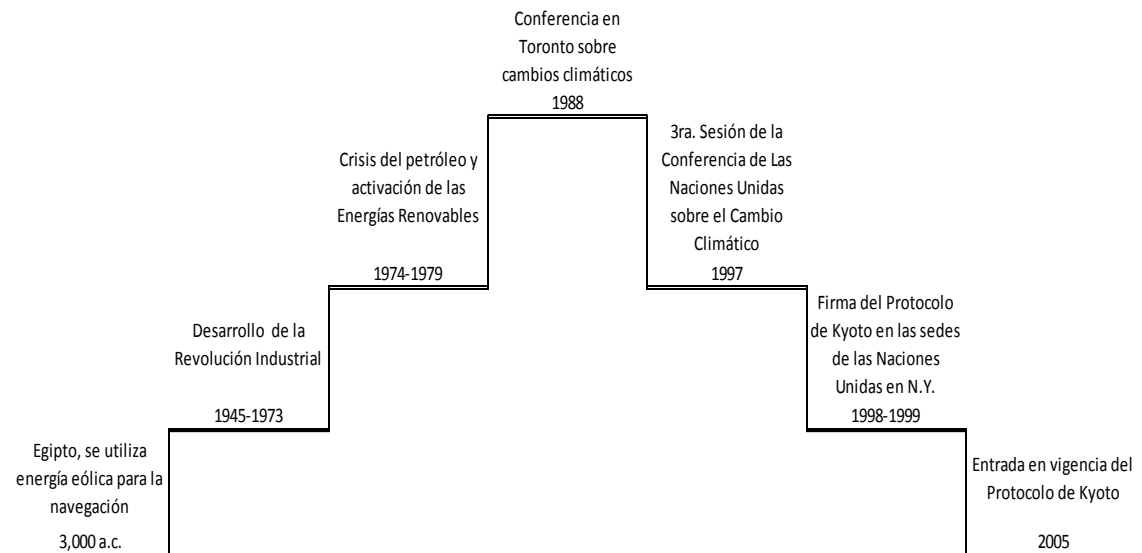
Egipto, se utiliza energía eólica para la navegación
3,000 a.c.

Desarrollo de la Revolución Industrial
1945-1973

Crisis del petróleo y activación de las Energías Renovables
1974-1979

Conferencia en Toronto sobre cambios climáticos
1988

3ra. Sesión de la Conferencia de Las Naciones Unidas sobre el Cambio Climático
1997

Firma del Protocolo de Kyoto en las sedes de las Naciones Unidas en N.Y.
1998-1999

Entrada en vigencia del Protocolo de Kyoto
2005